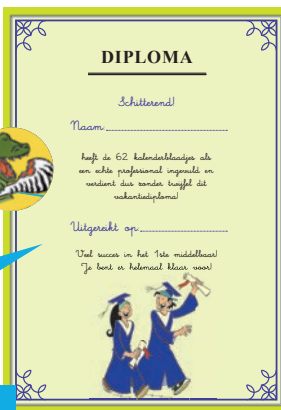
DIPLOMA

Schitterend!

Naam ..............................................

heeft de 62 kalenderblaadjes als een echte professional ingevuld en verdient dus zonder twijfel dit vakantiediploma!

Uitgereikt op...................................

Veel succes in het 1ste middelbaar! Je bent er helemaal klaar voor!